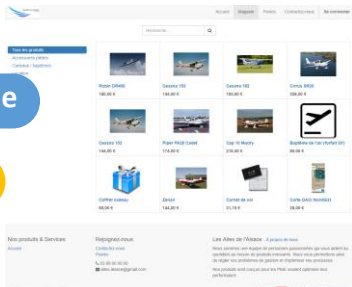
Accueil Magasin Prêts Contactez-nous Se connecter

Rechercher

Tous les produits
Accessoires pilotes
Cadeaux / baptêmes

e

Robin DR400
180,00 €

Cessna 150
144,00 €

Cessna 162
150,00 €

Cirrus SR20
239,00 €

Cessna 182
144,00 €

Piper PA28 Cadet
174,00 €

Cap 10 Mudry
216,00 €

Baptême de l'air (forfait 20')
60,00 €

Coffret cadeau
60,00 €

Zenair
144,00 €

Carnet de vol
21,10 €

Carte OACI Nord-Est
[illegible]

Nos produits & Services
Accueil

Rejoignez-nous
Contactez-nous
Forums
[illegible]
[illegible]

Les Ailes de l'Alsace À propos de nous
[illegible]
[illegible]